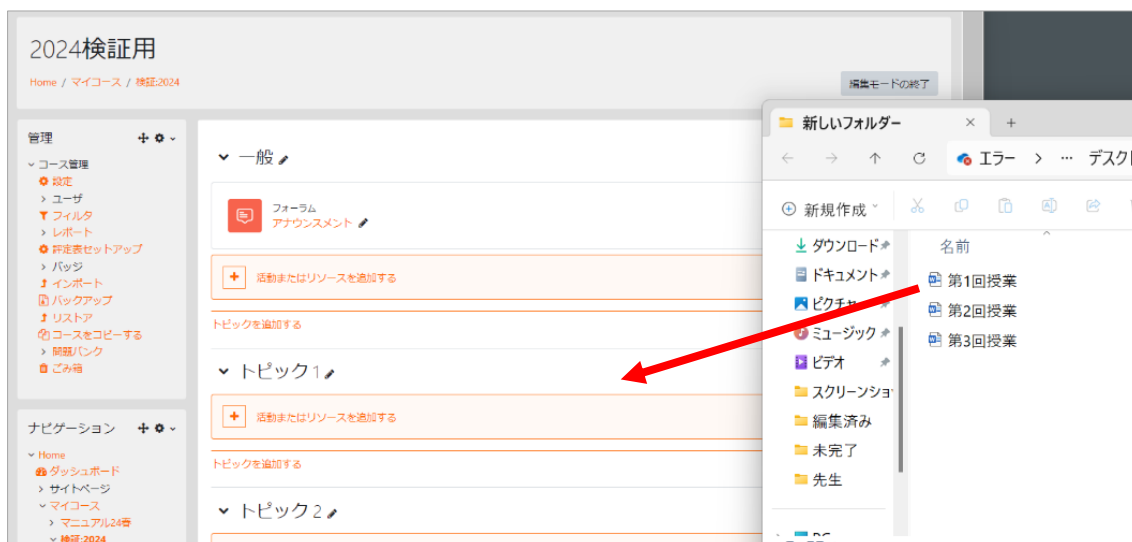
2024検証用

Home / マイコース / 検証2024

編集モードの終了

管理

コース管理
設定
ユーザ
フィルタ
レポート
評定表セットアップ
バッジ
インポート
バックアップ
リストア
コースをコピーする
問題バンク
ごみ箱

ナビゲーション

Home
ダッシュボード
サイトページ
マイコース
マニュアル24春
検証2024

一般

フォーラム
アナウンスメント

活動またはリソースを追加する

トピックを追加する

トピック1

活動またはリソースを追加する

トピックを追加する

トピック2

新しいフォルダー

エラー > ··· デスク

新規作成

ダウンロード
ドキュメント
ピクチャ
ミュージック
ビデオ
スクリーンショ
編集済み
未完了
先生

名前
第1回授業
第2回授業
第3回授業